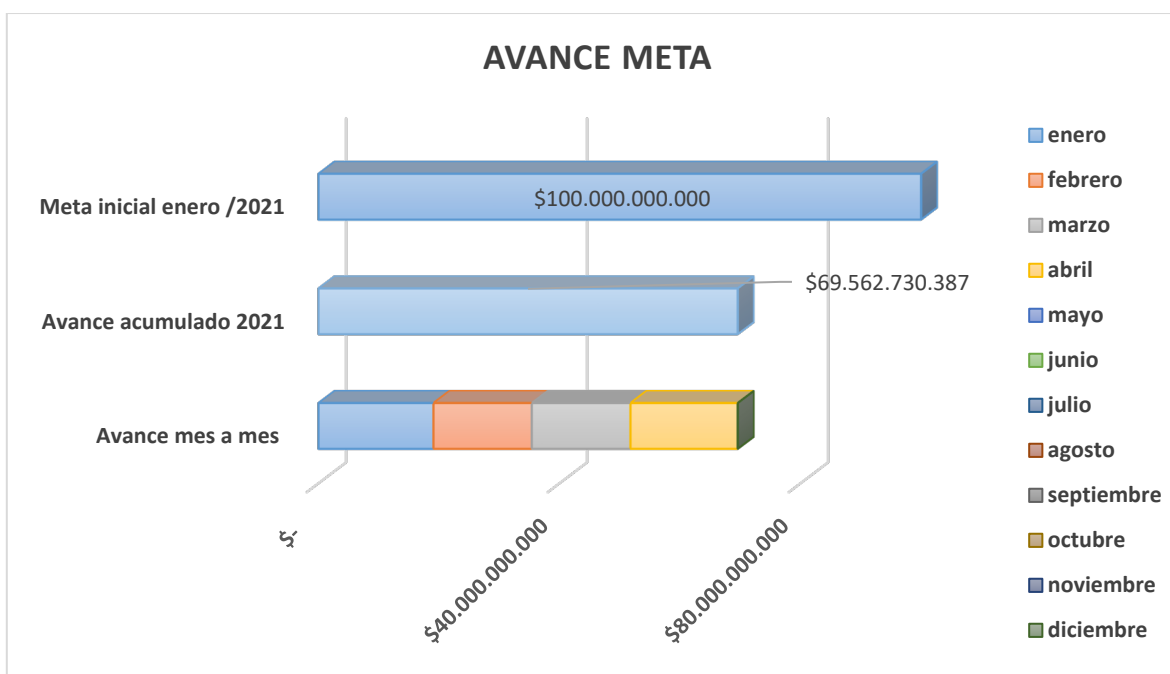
AVANCE META

Meta inicial enero /2021

$100.000.000.000

$69.562.730.387

Avance acumulado 2021

Avance mes a mes

$-

$40.000.000.000

$80.000.000.000

enero
febrero
marzo
abril
mayo
junio
julio
agosto
septiembre
octubre
noviembre
diciembre